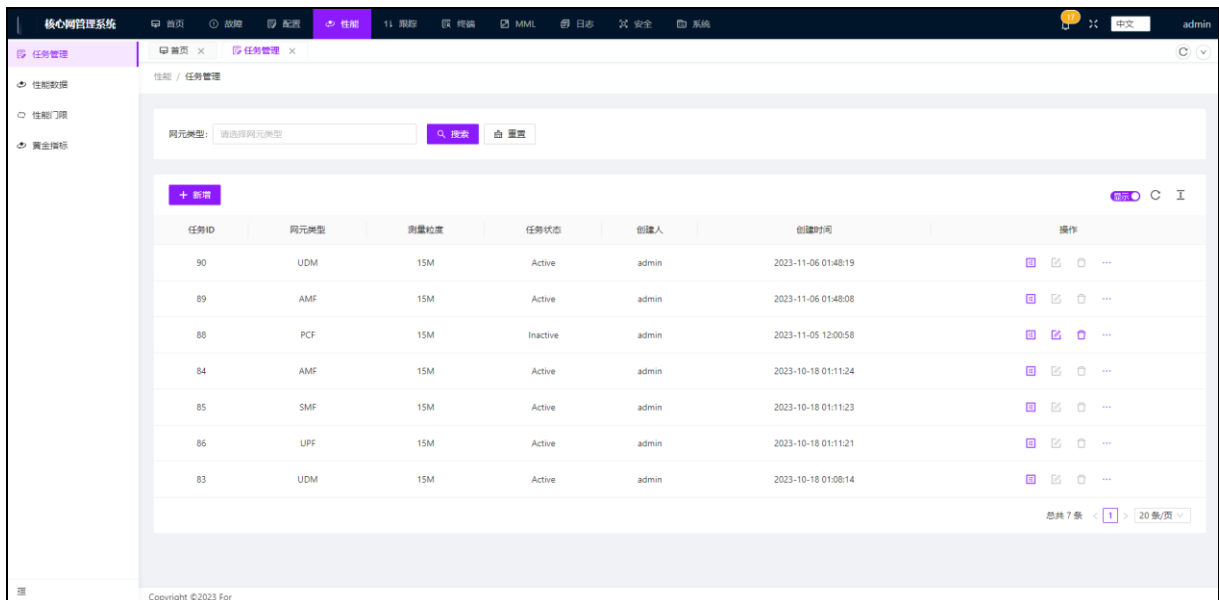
核心网管理系统 首页 故障 配置 性能 跟踪 终端 MML 日志 安全 系统 17 中文 admin

任务管理
性能数据
性能门限
黄金指标

首页 × 任务管理 ×

性能 / 任务管理

网元类型: 请选择网元类型 搜索 重置

+ 新增 显示

| 任务ID | 网元类型 | 测量粒度 | 任务状态 | 创建人 | 创建时间 | 操作 |
|---|---|---|---|---|---|---|
| 90 | UDM | 15M | Active | admin | 2023-11-06 01:48:19 | ··· |
| 89 | AMF | 15M | Active | admin | 2023-11-06 01:48:08 | ··· |
| 88 | PCF | 15M | Inactive | admin | 2023-11-05 12:00:58 | ··· |
| 84 | AMF | 15M | Active | admin | 2023-10-18 01:11:24 | ··· |
| 85 | SMF | 15M | Active | admin | 2023-10-18 01:11:23 | ··· |
| 86 | UPF | 15M | Active | admin | 2023-10-18 01:11:21 | ··· |
| 83 | UDM | 15M | Active | admin | 2023-10-18 01:08:14 | ··· |

总共 7 条 < 1 > 20 条/页

Copyright ©2023 For